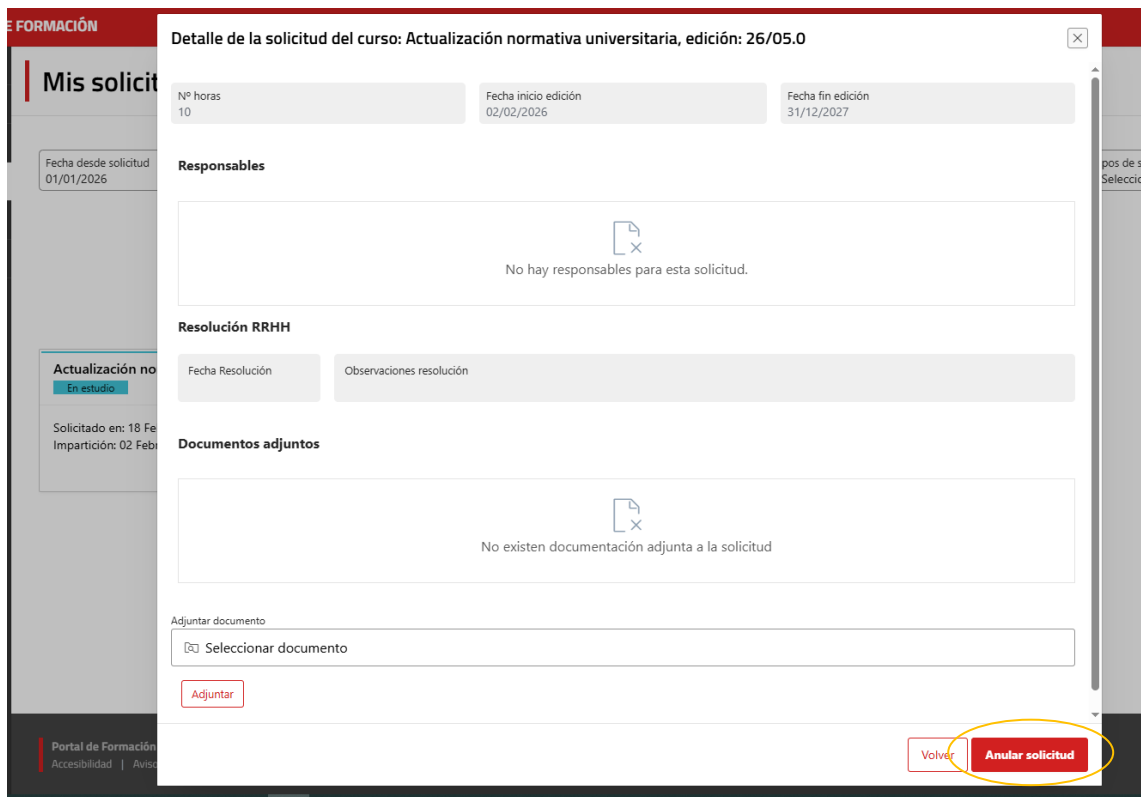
E FORMACIÓN

Mis solicit

Fecha desde solicitud
01/01/2026

pos de s
Seleccio

Actualización no
En estudio

Solicitado en: 18 Fe
Impartición: 02 Febr

Portal de Formación
Accesibilidad | Aviso

Detalle de la solicitud del curso: Actualización normativa universitaria, edición: 26/05.0

Nº horas
10

Fecha inicio edición
02/02/2026

Fecha fin edición
31/12/2027

Responsables

No hay responsables para esta solicitud.

Resolución RRHH

Fecha Resolución

Observaciones resolución

Documentos adjuntos

No existen documentación adjunta a la solicitud

Adjuntar documento
Seleccionar documento

Adjuntar

Volver
Anular solicitud